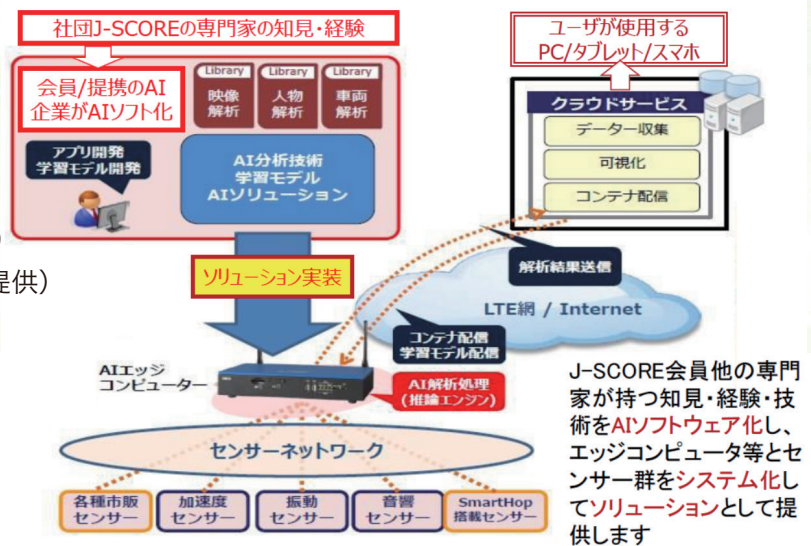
社団J-SCOREの専門家の知見・経験

会員/提携のAI企業がAIソフト化

Library 映像解析

Library 人物解析

Library 車両解析

アプリ開発 学習モデル開発

AI分析技術 学習モデル AIソリューション

ユーザが使用する PC/タブレット/スマホ

クラウドサービス

データー収集

可視化

コンテナ配信

提供)

ソリューション実装

解析結果送信

LTE網 / Internet

コンテナ配信 学習モデル配信

AIエッジ コンピューター

AI解析処理 (推論エンジン)

センサーネットワーク

各種市販センサー

加速度センサー

振動センサー

音響センサー

SmartHop 搭載センサー

J-SCORE会員他の専門家が持つ知見・経験・技術をAIソフトウェア化し、エッジコンピュータ等とセンサー群をシステム化してソリューションとして提供します